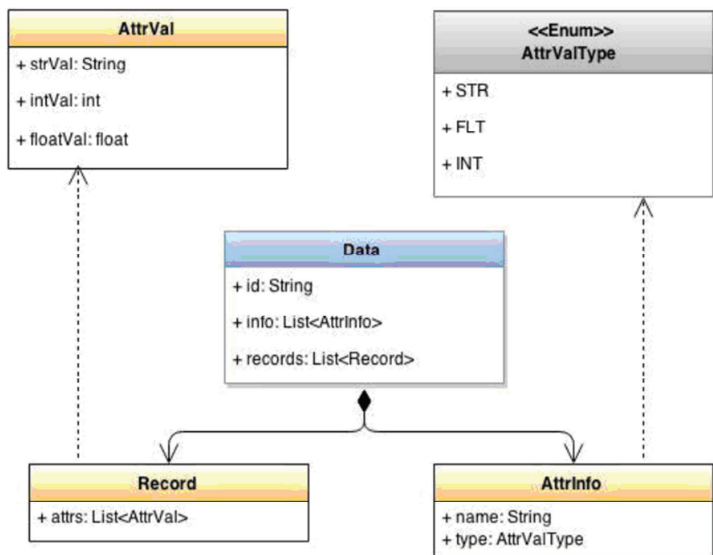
AttrVal

+ strVal: String

+ intVal: int

+ floatVal: float

<<Enum>>
AttrValType

+ STR

+ FLT

+ INT

Data

+ id: String

+ info: List<AttrInfo>

+ records: List<Record>

Record

+ attrs: List<AttrVal>

AttrInfo

+ name: String
+ type: AttrValType